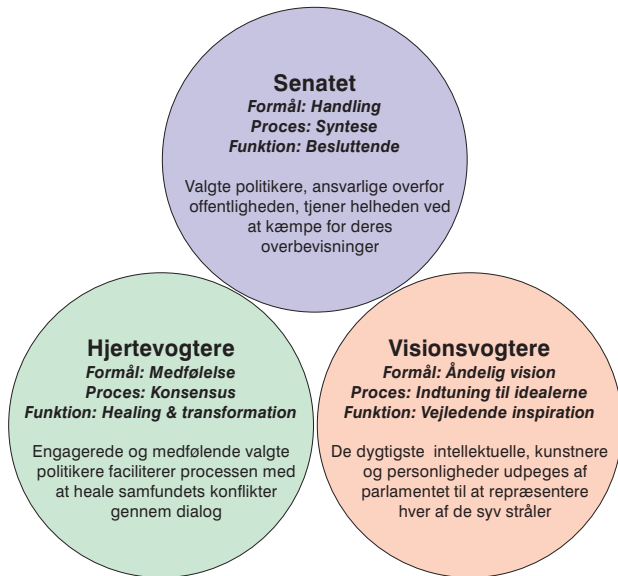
Senatet
Formål: Handling
Proces: Syntese
Funktion: Besluttende

Valgte politikere, ansvarlige overfor offentligheden, tjener helheden ved at kæmpe for deres overbevisninger

Hjertevogtere
Formål: Medfølelse
Proces: Konsensus
Funktion: Healing & transformation

Engagerede og medfølende valgte politikere faciliterer processen med at heale samfundets konflikter gennem dialog

Visionsvogtere
Formål: Åndelig vision
Proces: Indtuning til idealerne
Funktion: Vejledende inspiration

De dygtigste intellektuelle, kunstnere og personligheder udpeges af parlamentet til at repræsentere hver af de syv stråler